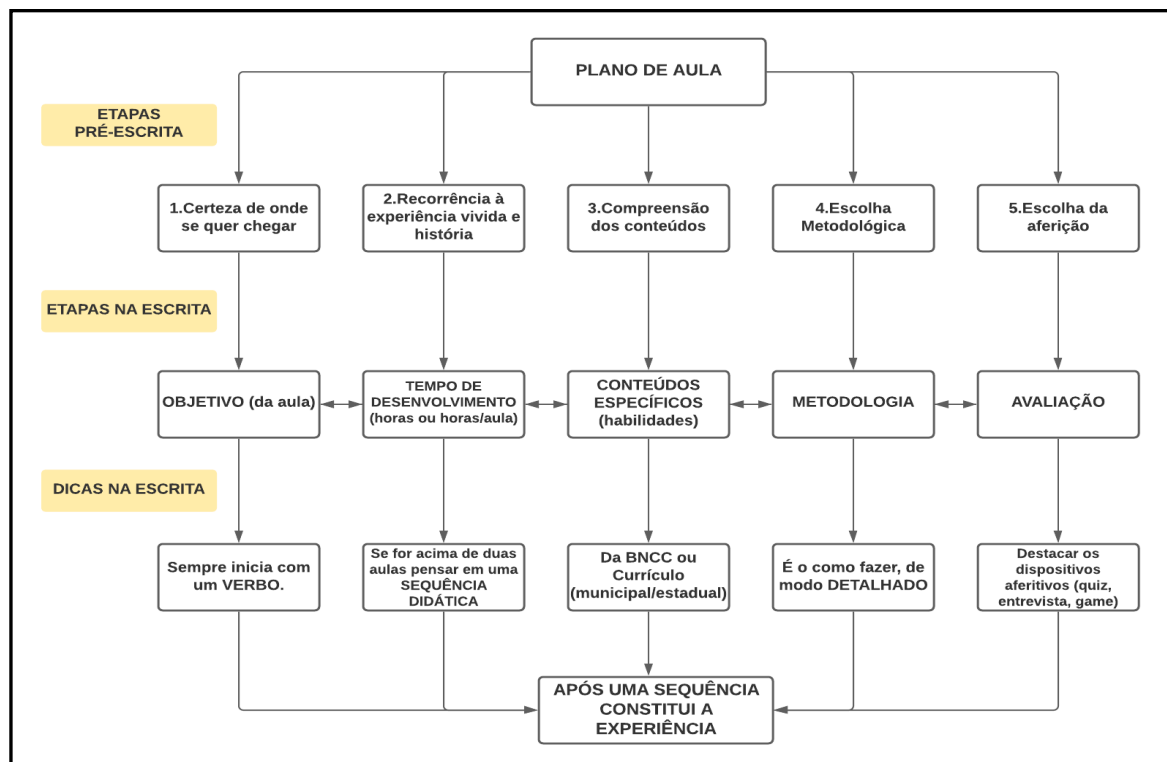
PLANO DE AULA

ETAPAS PRÉ-ESCRITA

1.Certeza de onde se quer chegar

2.Recorrência à experiência vivida e história

3.Compreensão dos conteúdos

4.Escolha Metodológica

5.Escolha da aferição

ETAPAS NA ESCRITA

OBJETIVO (da aula)

TEMPO DE DESENVOLVIMENTO (horas ou horas/aula)

CONTEÚDOS ESPECÍFICOS (habilidades)

METODOLOGIA

AVALIAÇÃO

DICAS NA ESCRITA

Sempre inicia com um VERBO.

Se for acima de duas aulas pensar em uma SEQUÊNCIA DIDÁTICA

Da BNCC ou Currículo (municipal/estadual)

É o como fazer, de modo DETALHADO

Destacar os dispositivos aferitivos (quiz, entrevista, game)

APÓS UMA SEQUÊNCIA CONSTITUI A EXPERIÊNCIA